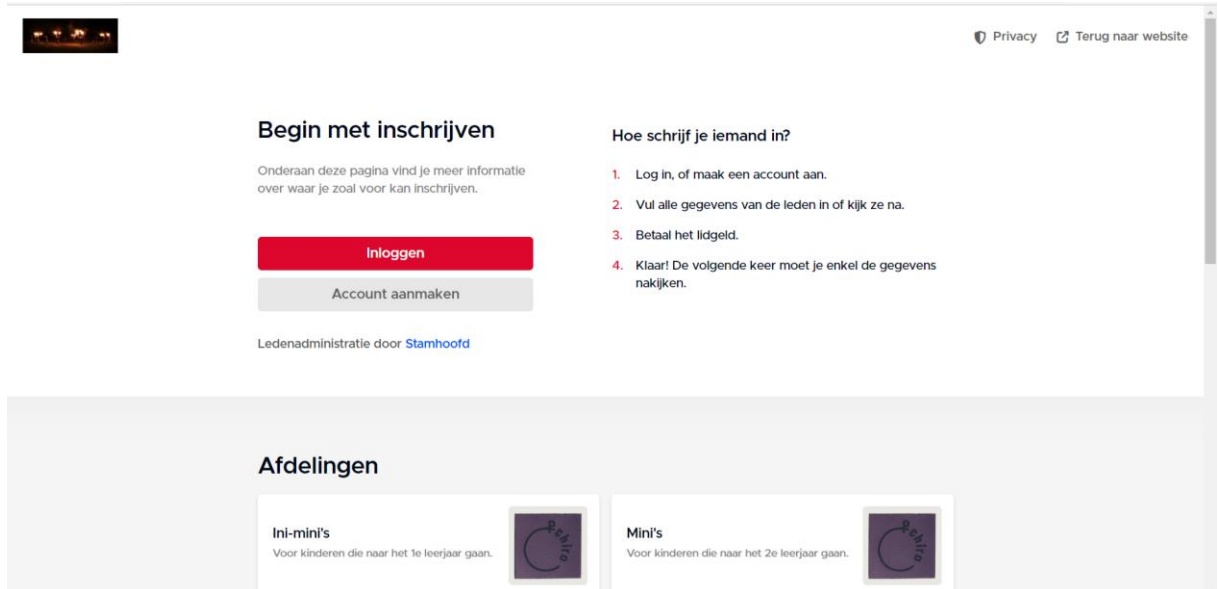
Privacy Terug naar website

Begin met inschrijven

Onderaan deze pagina vind je meer informatie over waar je zoal voor kan inschrijven.

Inloggen

Account aanmaken

Ledenadministratie door Stamhoofd

Hoe schrijf je iemand in?

1. Log in, of maak een account aan.
2. Vul alle gegevens van de leden in of kijk ze na.
3. Betaal het lidgeld.
4. Klaar! De volgende keer moet je enkel de gegevens nakijken.

Afdelingen

Ini-mini's
Voor kinderen die naar het 1e leerjaar gaan.

chiro

Mini's
Voor kinderen die naar het 2e leerjaar gaan.

chiro